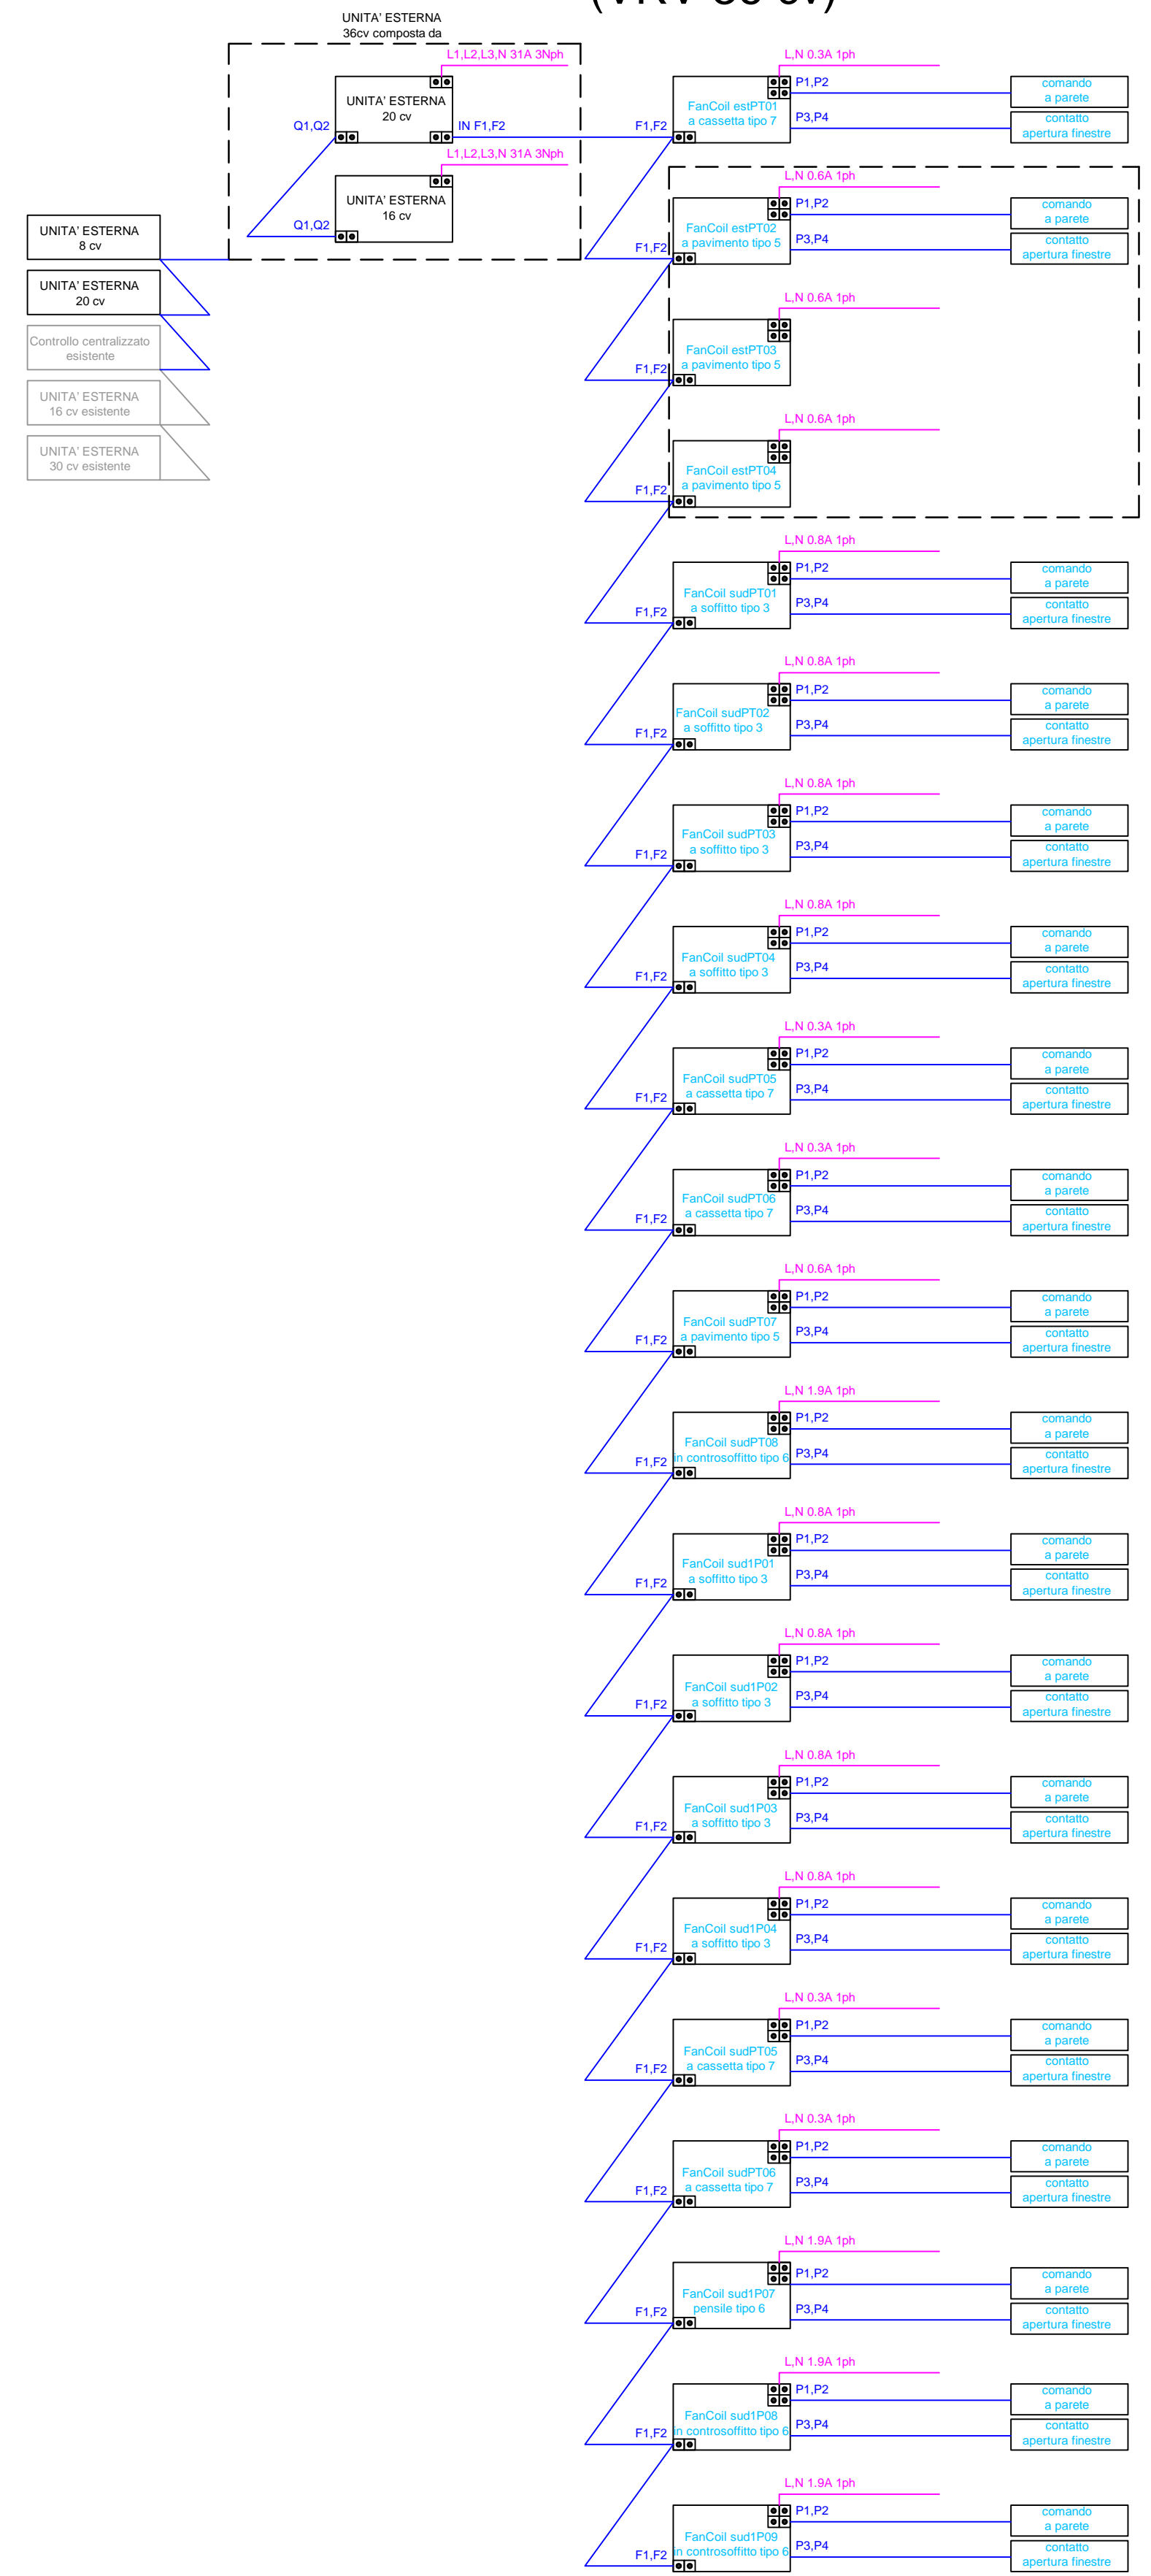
(VRV 36 cv)

UNITA' ESTERNA
36cv composta da

L1,L2,L3,N 31A 3Nph

UNITA' ESTERNA
20 cv

Q1,Q2

IN F1,F2

L1,L2,L3,N 31A 3Nph

UNITA' ESTERNA
16 cv

Q1,Q2

UNITA' ESTERNA
8 cv

UNITA' ESTERNA
20 cv

Controllo centralizzato
esistente

UNITA' ESTERNA
16 cv esistente

UNITA' ESTERNA
30 cv esistente

L,N 0.3A 1ph
P1,P2
FanCoil estPT01
a cassetta tipo 7
P3,P4
F1,F2
comando
a parete
contatto
apertura finestre

L,N 0.6A 1ph
P1,P2
FanCoil estPT02
a pavimento tipo 5
P3,P4
F1,F2
comando
a parete
contatto
apertura finestre

L,N 0.6A 1ph
FanCoil estPT03
a pavimento tipo 5
F1,F2

L,N 0.6A 1ph
FanCoil estPT04
a pavimento tipo 5
F1,F2

L,N 0.8A 1ph
P1,P2
FanCoil sudPT01
a soffitto tipo 3
P3,P4
F1,F2
comando
a parete
contatto
apertura finestre

L,N 0.8A 1ph
P1,P2
FanCoil sudPT02
a soffitto tipo 3
P3,P4
F1,F2
comando
a parete
contatto
apertura finestre

L,N 0.8A 1ph
P1,P2
FanCoil sudPT03
a soffitto tipo 3
P3,P4
F1,F2
comando
a parete
contatto
apertura finestre

L,N 0.8A 1ph
P1,P2
FanCoil sudPT04
a soffitto tipo 3
P3,P4
F1,F2
comando
a parete
contatto
apertura finestre

L,N 0.3A 1ph
P1,P2
FanCoil sudPT05
a cassetta tipo 7
P3,P4
F1,F2
comando
a parete
contatto
apertura finestre

L,N 0.3A 1ph
P1,P2
FanCoil sudPT06
a cassetta tipo 7
P3,P4
F1,F2
comando
a parete
contatto
apertura finestre

L,N 0.6A 1ph
P1,P2
FanCoil sudPT07
a pavimento tipo 5
P3,P4
F1,F2
comando
a parete
contatto
apertura finestre

L,N 1.9A 1ph
P1,P2
FanCoil sudPT08
in controsoffitto tipo 6
P3,P4
F1,F2
comando
a parete
contatto
apertura finestre

L,N 0.8A 1ph
P1,P2
FanCoil sud1P01
a soffitto tipo 3
P3,P4
F1,F2
comando
a parete
contatto
apertura finestre

L,N 0.8A 1ph
P1,P2
FanCoil sud1P02
a soffitto tipo 3
P3,P4
F1,F2
comando
a parete
contatto
apertura finestre

L,N 0.8A 1ph
P1,P2
FanCoil sud1P03
a soffitto tipo 3
P3,P4
F1,F2
comando
a parete
contatto
apertura finestre

L,N 0.8A 1ph
P1,P2
FanCoil sud1P04
a soffitto tipo 3
P3,P4
F1,F2
comando
a parete
contatto
apertura finestre

L,N 0.3A 1ph
P1,P2
FanCoil sudPT05
a cassetta tipo 7
P3,P4
F1,F2
comando
a parete
contatto
apertura finestre

L,N 0.3A 1ph
P1,P2
FanCoil sudPT06
a cassetta tipo 7
P3,P4
F1,F2
comando
a parete
contatto
apertura finestre

L,N 1.9A 1ph
P1,P2
FanCoil sud1P07
pensile tipo 6
P3,P4
F1,F2
comando
a parete
contatto
apertura finestre

L,N 1.9A 1ph
P1,P2
FanCoil sud1P08
in controsoffitto tipo 6
P3,P4
F1,F2
comando
a parete
contatto
apertura finestre

L,N 1.9A 1ph
P1,P2
FanCoil sud1P09
in controsoffitto tipo 6
P3,P4
F1,F2
comando
a parete
contatto
apertura finestre